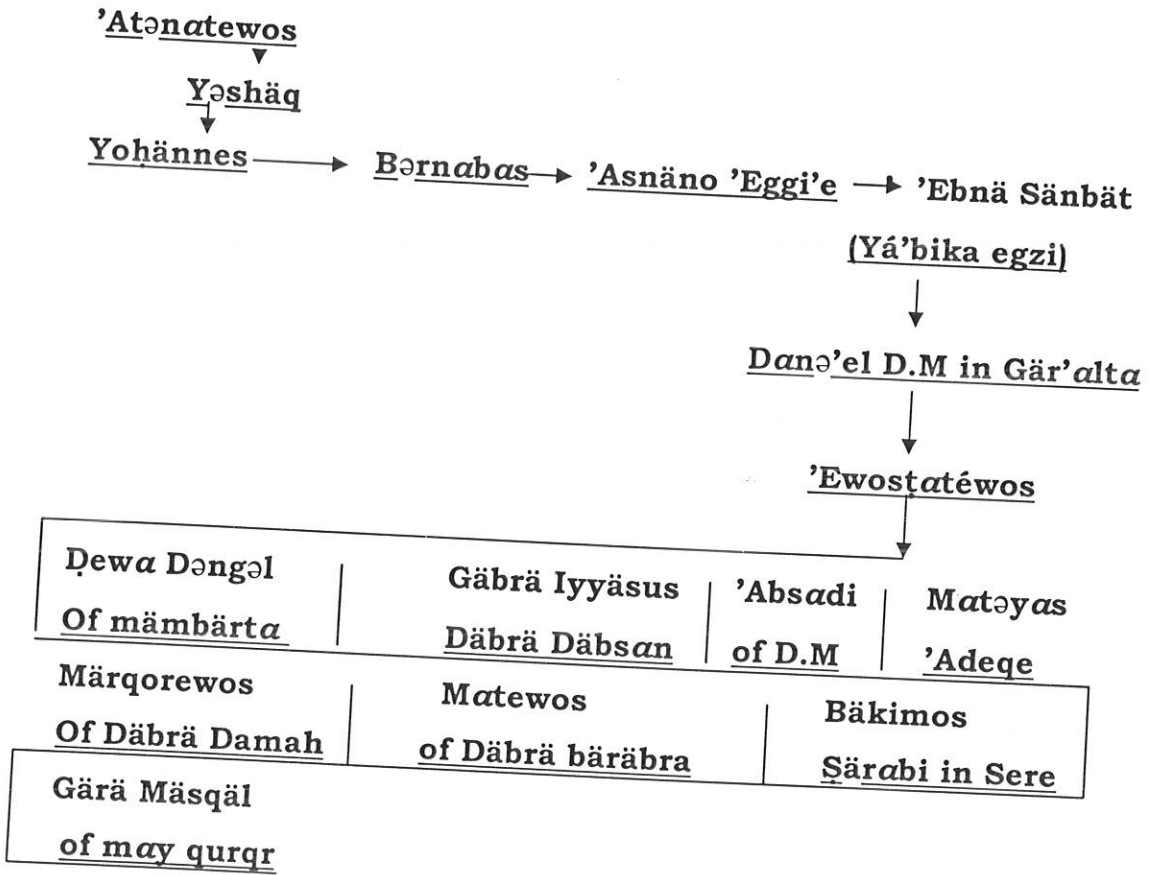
'Atənatewos

Yəshäq

Yoḥännes → Bərnabas → 'Asnäno 'Eggi'e → 'Ebnä Sänbät

(Yá'bika egzi)

Danə'el D.M in Gär'alta

'Ewosṭatéwos

Ḍewa Dəngəl Of mämbärta | Gäbrä Iyyäsus Däbrä Däbsan | 'Absadi of D.M | Matəyas 'Adeqe

Märqorewos Of Däbrä Damah | Matewos of Däbrä bäräbra | Bäkimos Ṣärabi in Sere

Gärä Mäsqäl of may qurqr